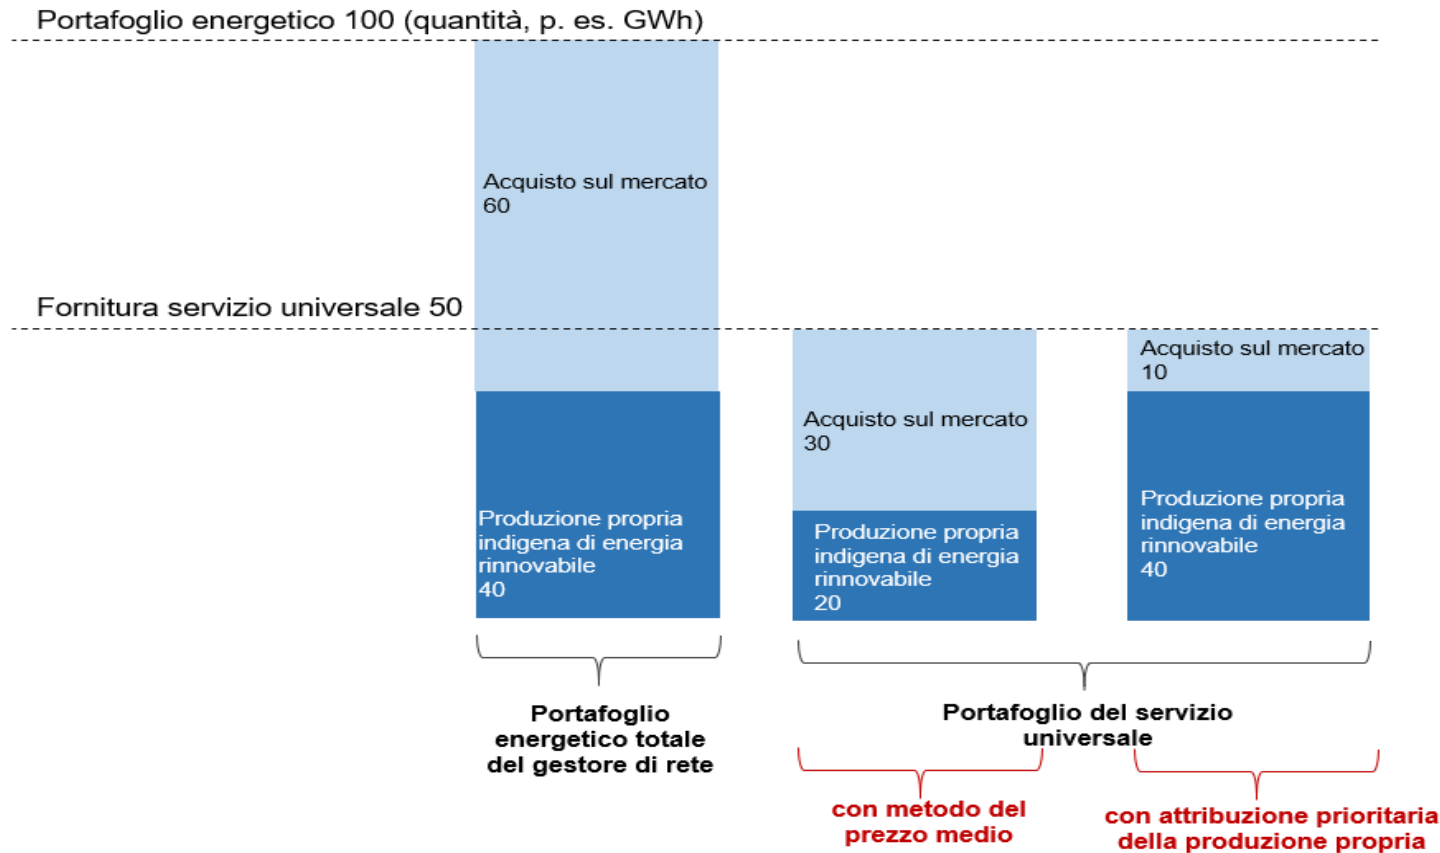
Portafoglio energetico 100 (quantità, p. es. GWh)

Acquisto sul mercato
60

Fornitura servizio universale 50

Produzione propria indigena di energia rinnovabile
40

Acquisto sul mercato
30

Produzione propria indigena di energia rinnovabile
20

Acquisto sul mercato
10

Produzione propria indigena di energia rinnovabile
40

Portafoglio energetico totale del gestore di rete

Portafoglio del servizio universale

con metodo del prezzo medio

con attribuzione prioritaria della produzione propria